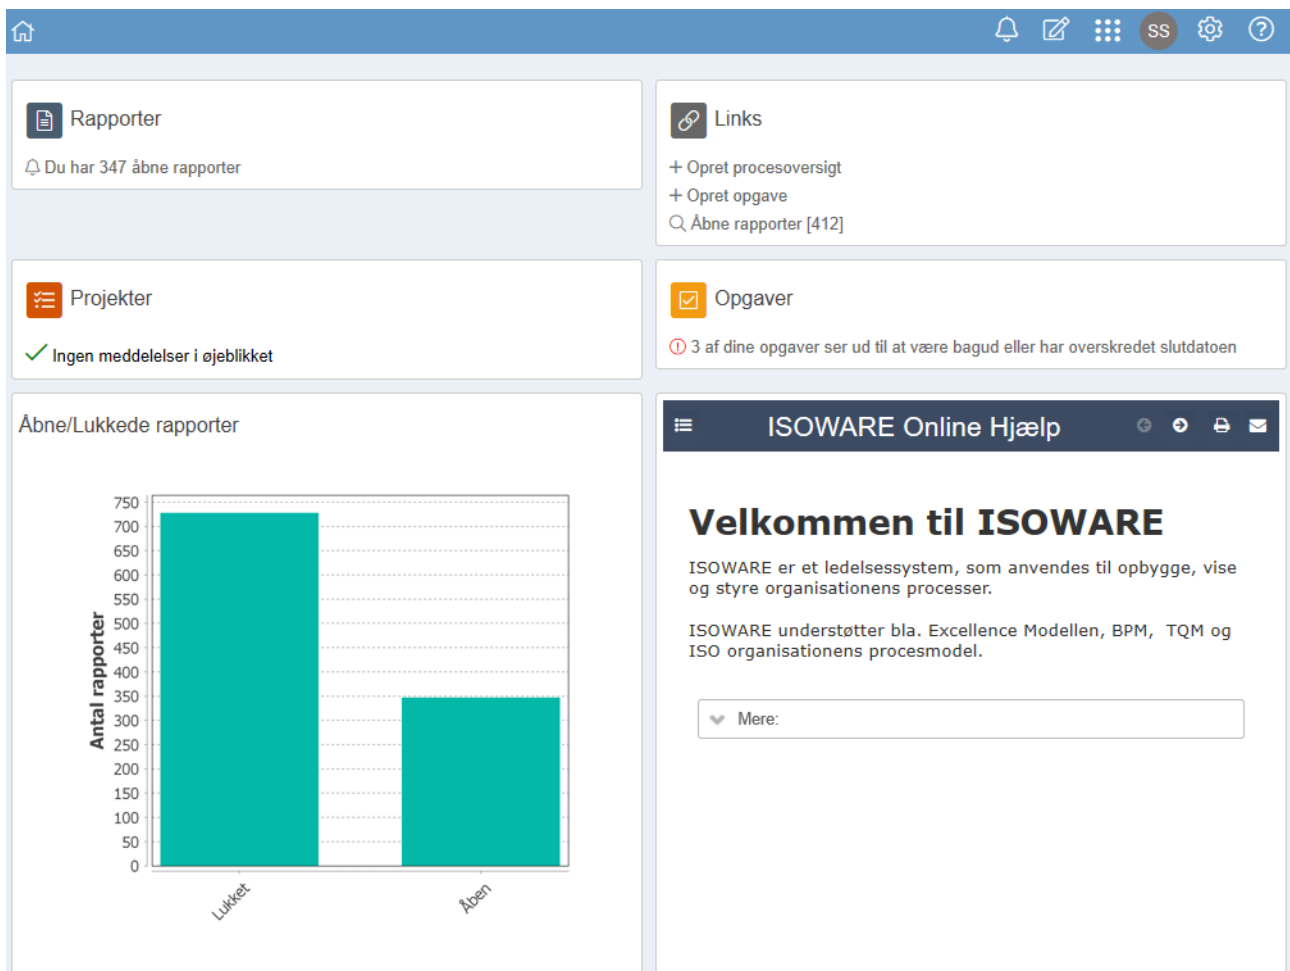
SS

Rapporter

Du har 347 åbne rapporter

Links

+ Opret procesoversigt
+ Opret opgave
Åbne rapporter [412]

Projekter

Ingen meddelelser i øjeblikket

Opgaver

3 af dine opgaver ser ud til at være bagud eller har overskredet slutdatoen

Åbne/Lukkede rapporter

Antal rapporter

750
700
650
600
550
500
450
400
350
300
250
200
150
100
50
0

Lukket
Åben

ISOWARE Online Hjælp

Velkommen til ISOWARE

ISOWARE er et ledelsessystem, som anvendes til opbygge, vise og styre organisationens processer.

ISOWARE understøtter bla. Excellence Modellen, BPM, TQM og ISO organisationens procesmodel.

Mere: